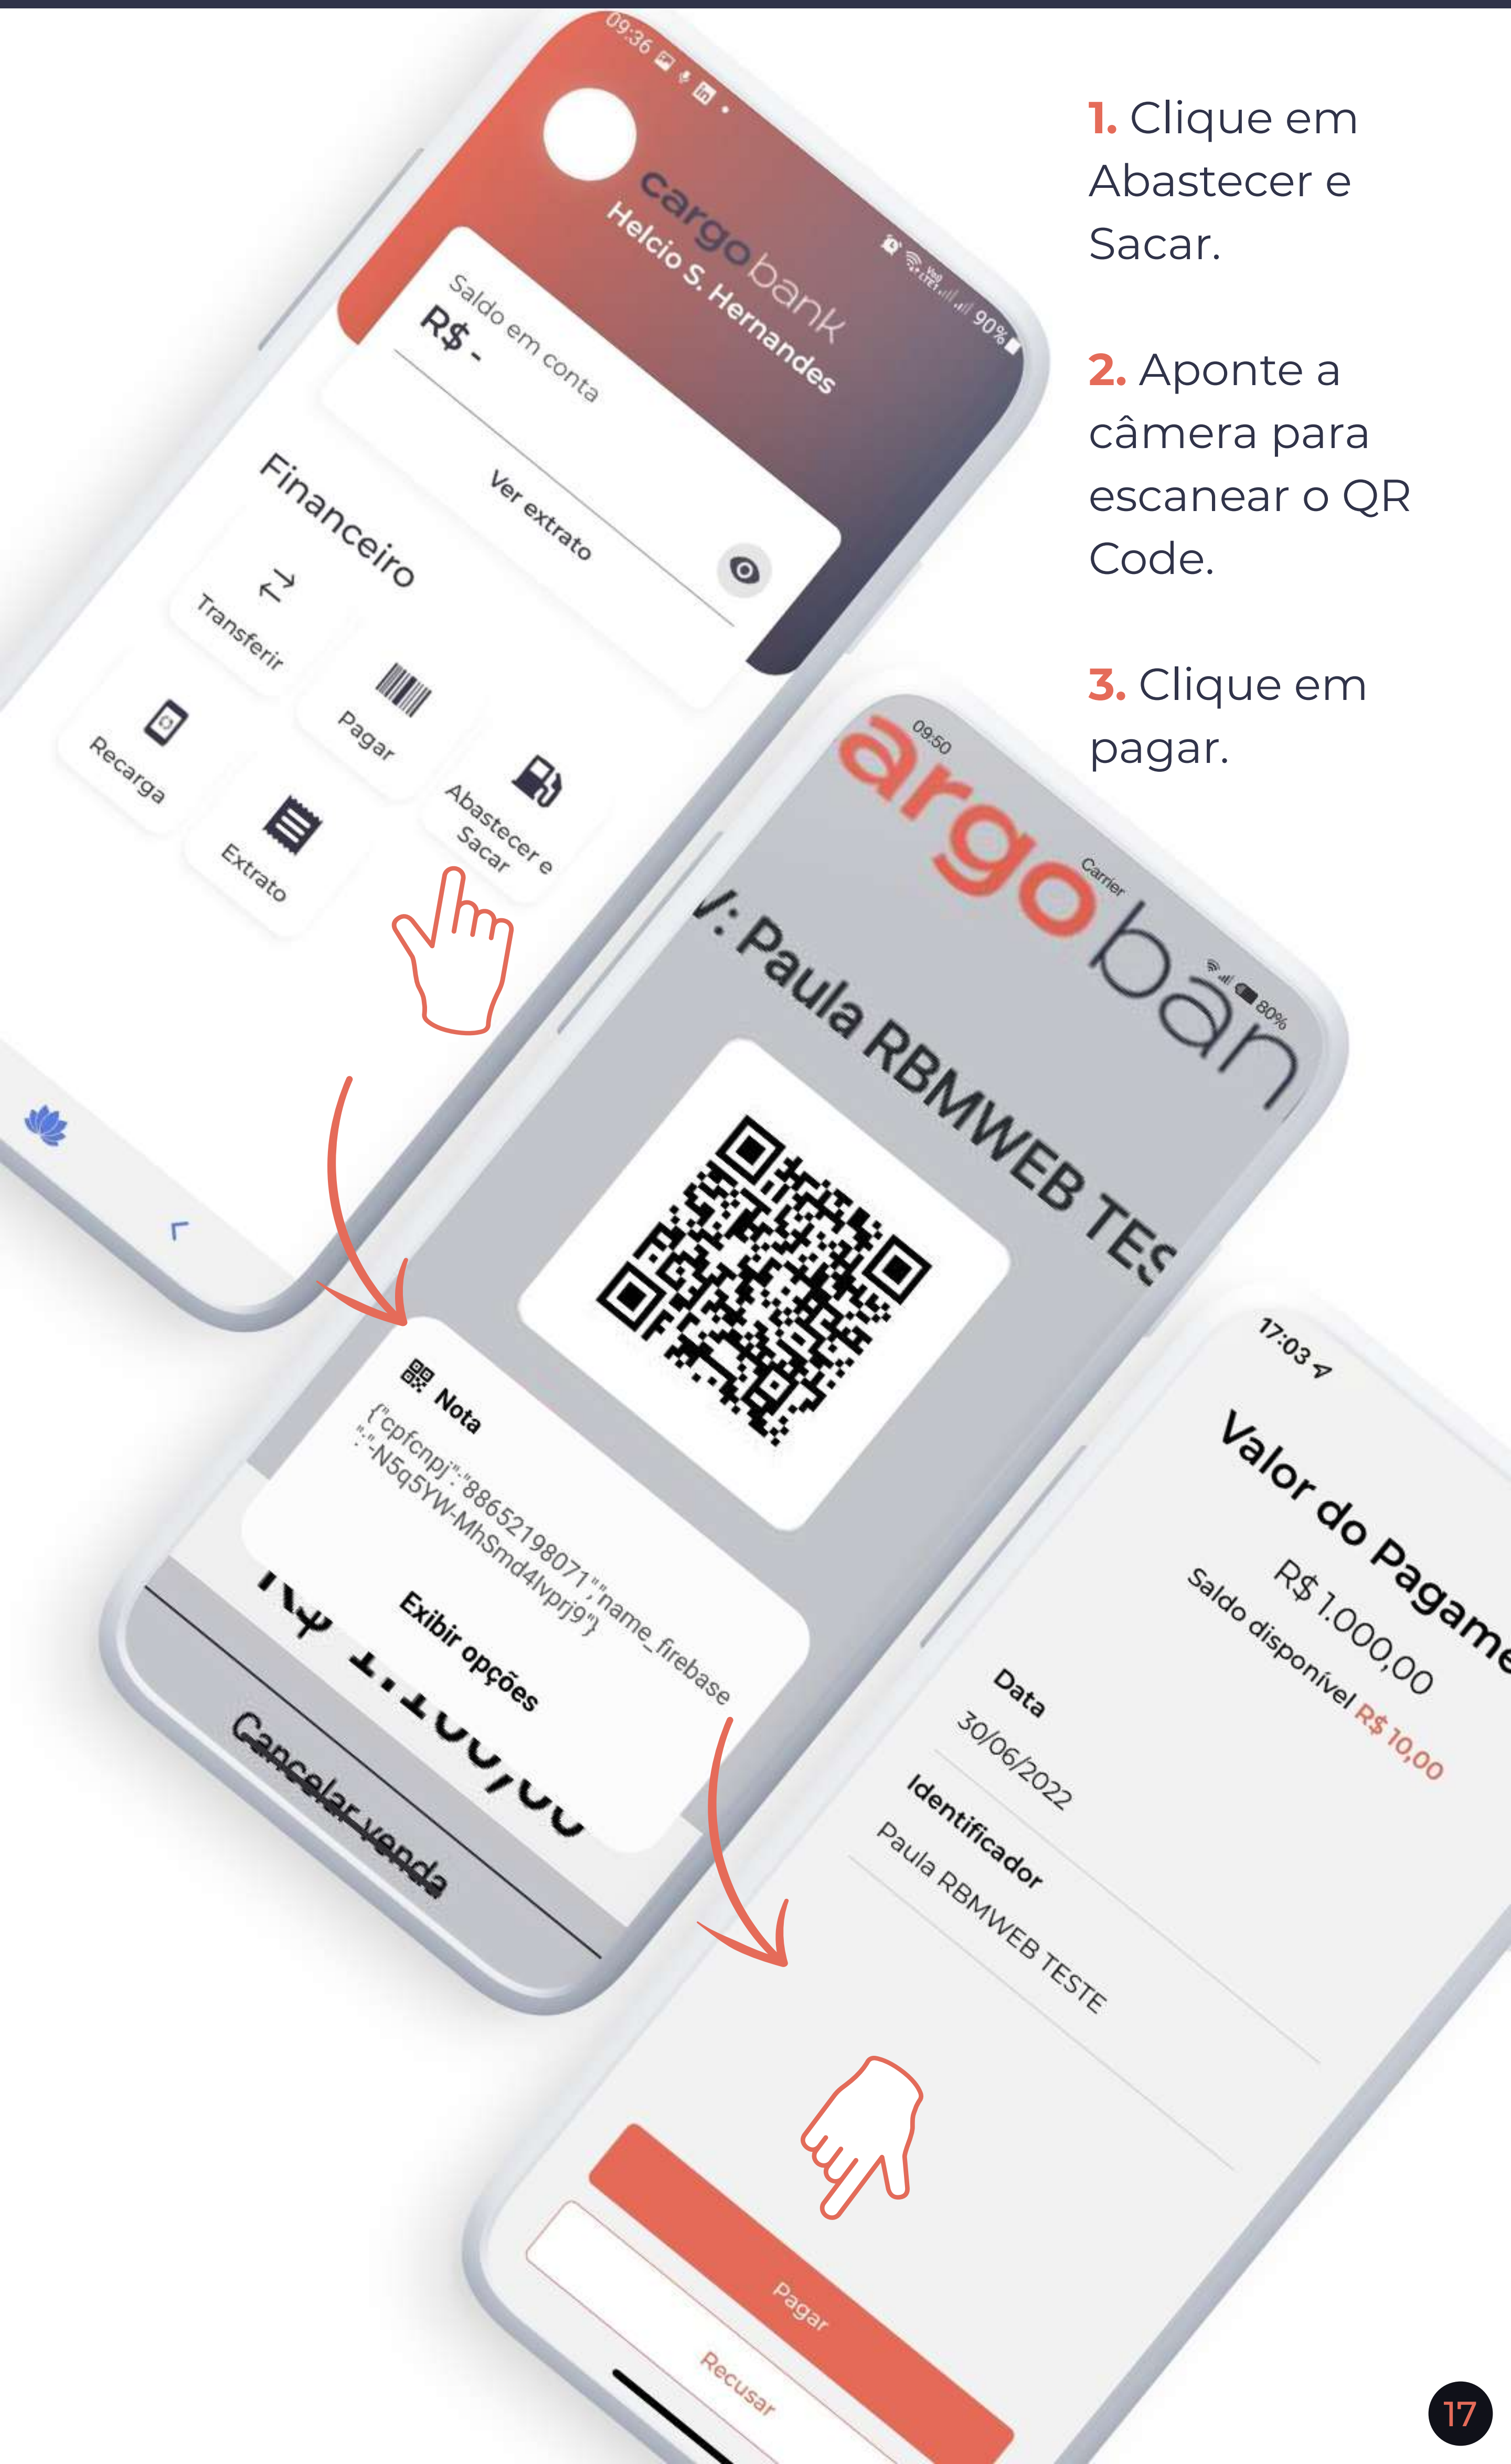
1. Clique em Abastecer e Sacar.

2. Aponte a câmera para escanear o QR Code.

3. Clique em pagar.

09:36

cargobank
Helcio S. Hernandes

90%

Saldo em conta
R$ -

Ver extrato

Financeiro

Transferir

Pagar

Recarga

Abastecer e Sacar

Extrato

09:50

argobán

Carrier

80%

/: Paula RBMWEB TES

Nota
{"cpfcnpj":"88652198071","name_firebase":"-N5q5YW-MhSmd4lvprj9"}

Exibir opções

R$ 1.100,00

Cancelar venda

17:03

Valor do Pagame

R$ 1.000,00

Saldo disponível R$ 10,00

Data
30/06/2022

Identificador
Paula RBMWEB TESTE

Pagar

Recusar

17